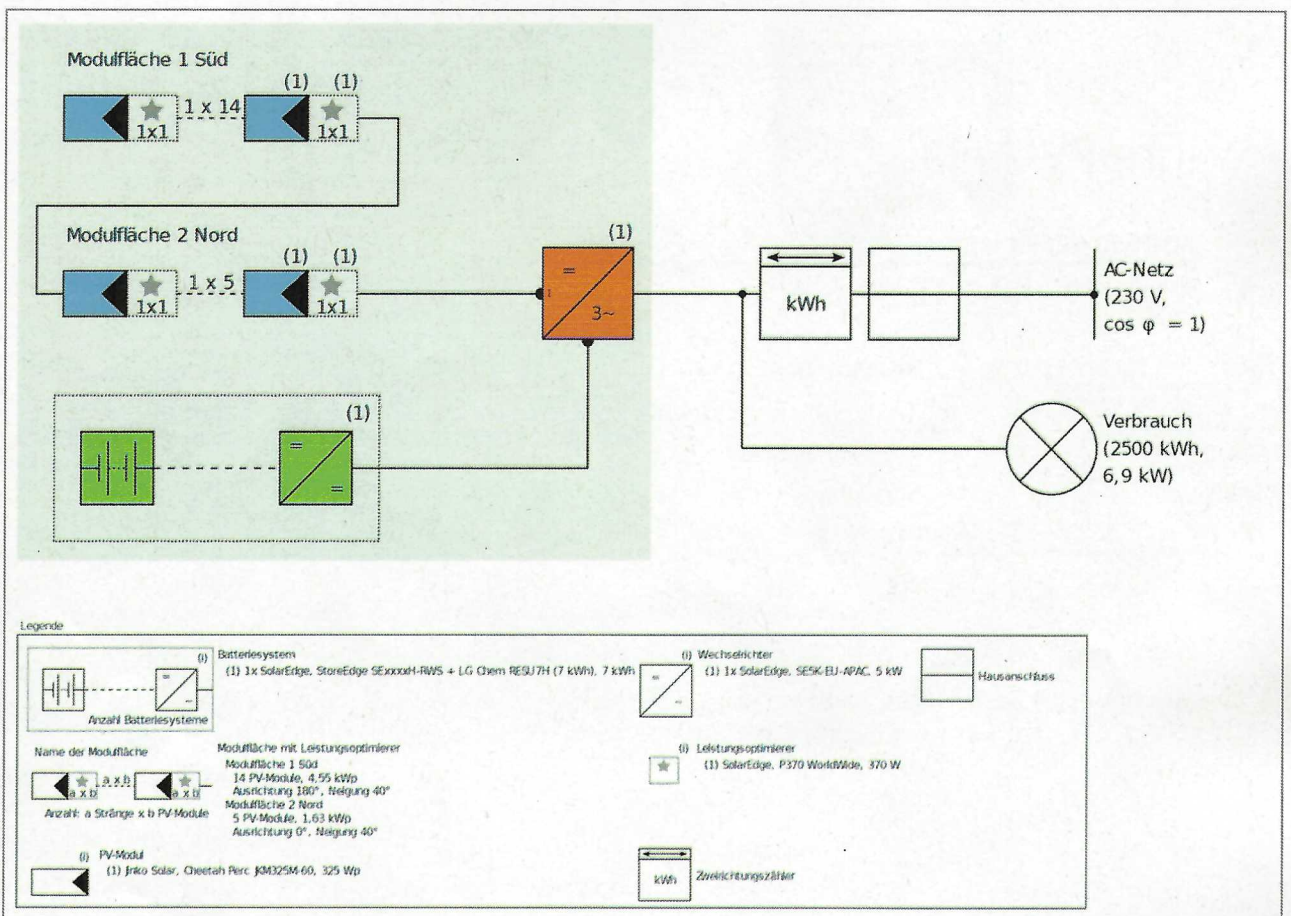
Modulfläche 1 Süd

1x1 1 x 14 (1) (1) 1x1

Modulfläche 2 Nord

1x1 1 x 5 (1) (1) 1x1

(1)

=

3~

kWh

AC-Netz (230 V, cos φ = 1)

(1)

=

=

Verbrauch (2500 kWh, 6,9 kW)

Legende

(i) Batteriesystem
(1) 1x SolarEdge, StoreEdge SExxxxH-RWS + LG Chem RESU7H (7 kWh), 7 kWh

Anzahl Batteriesysteme

(i) Wechselrichter
(1) 1x SolarEdge, SE5K-EU-APAC, 5 kW

Hausanschluss

Name der Modulfläche

a x b a x b a x b

Anzahl: a Stränge x b PV-Module

Modulfläche mit Leistungsoptimierer
Modulfläche 1 Süd
14 PV-Module, 4,55 kWp
Ausrichtung 180°, Neigung 40°
Modulfläche 2 Nord
5 PV-Module, 1,63 kWp
Ausrichtung 0°, Neigung 40°

(i) Leistungsoptimierer
(1) SolarEdge, P370 WorldWide, 370 W

(i) PV-Modul
(1) Jinko Solar, Cheetah Perc JKM325M-60, 325 Wp

kWh Zweirichtungszähler